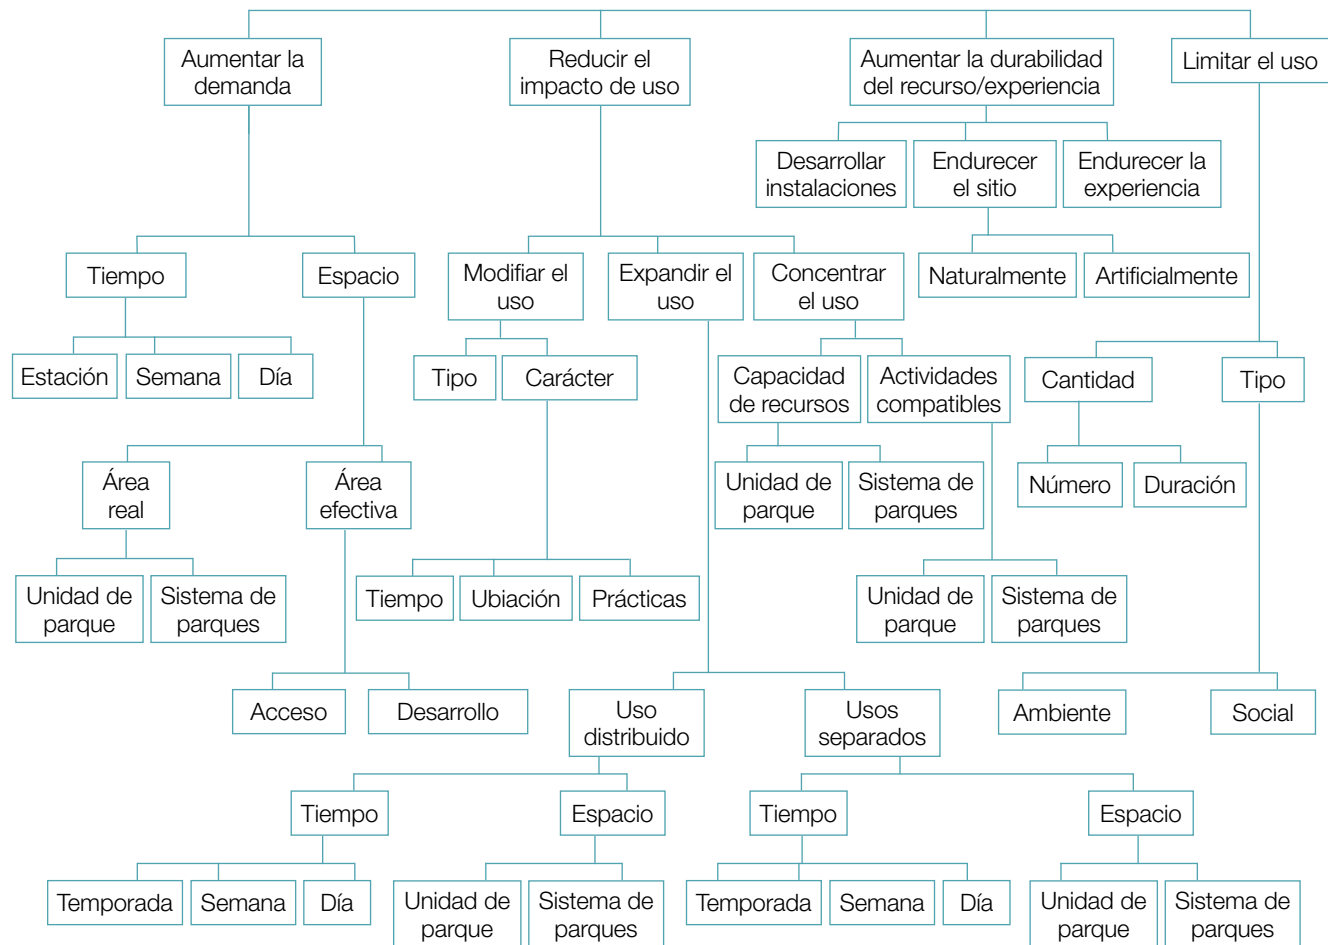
Aumentar la demanda

Tiempo

Estación

Semana

Día

Espacio

Área real

Unidad de parque

Sistema de parques

Área efectiva

Acceso

Desarrollo

Reducir el impacto de uso

Modificar el uso

Tipo

Carácter

Tiempo

Ubiación

Prácticas

Expandir el uso

Uso distribuido

Tiempo

Temporada

Semana

Día

Espacio

Unidad de parque

Sistema de parques

Usos separados

Tiempo

Temporada

Semana

Día

Espacio

Unidad de parque

Sistema de parques

Concentrar el uso

Capacidad de recursos

Unidad de parque

Sistema de parques

Actividades compatibles

Unidad de parque

Sistema de parques

Aumentar la durabilidad del recurso/experiencia

Desarrollar instalaciones

Endurecer el sitio

Naturalmente

Artificialmente

Endurecer la experiencia

Limitar el uso

Cantidad

Número

Duración

Tipo

Ambiente

Social